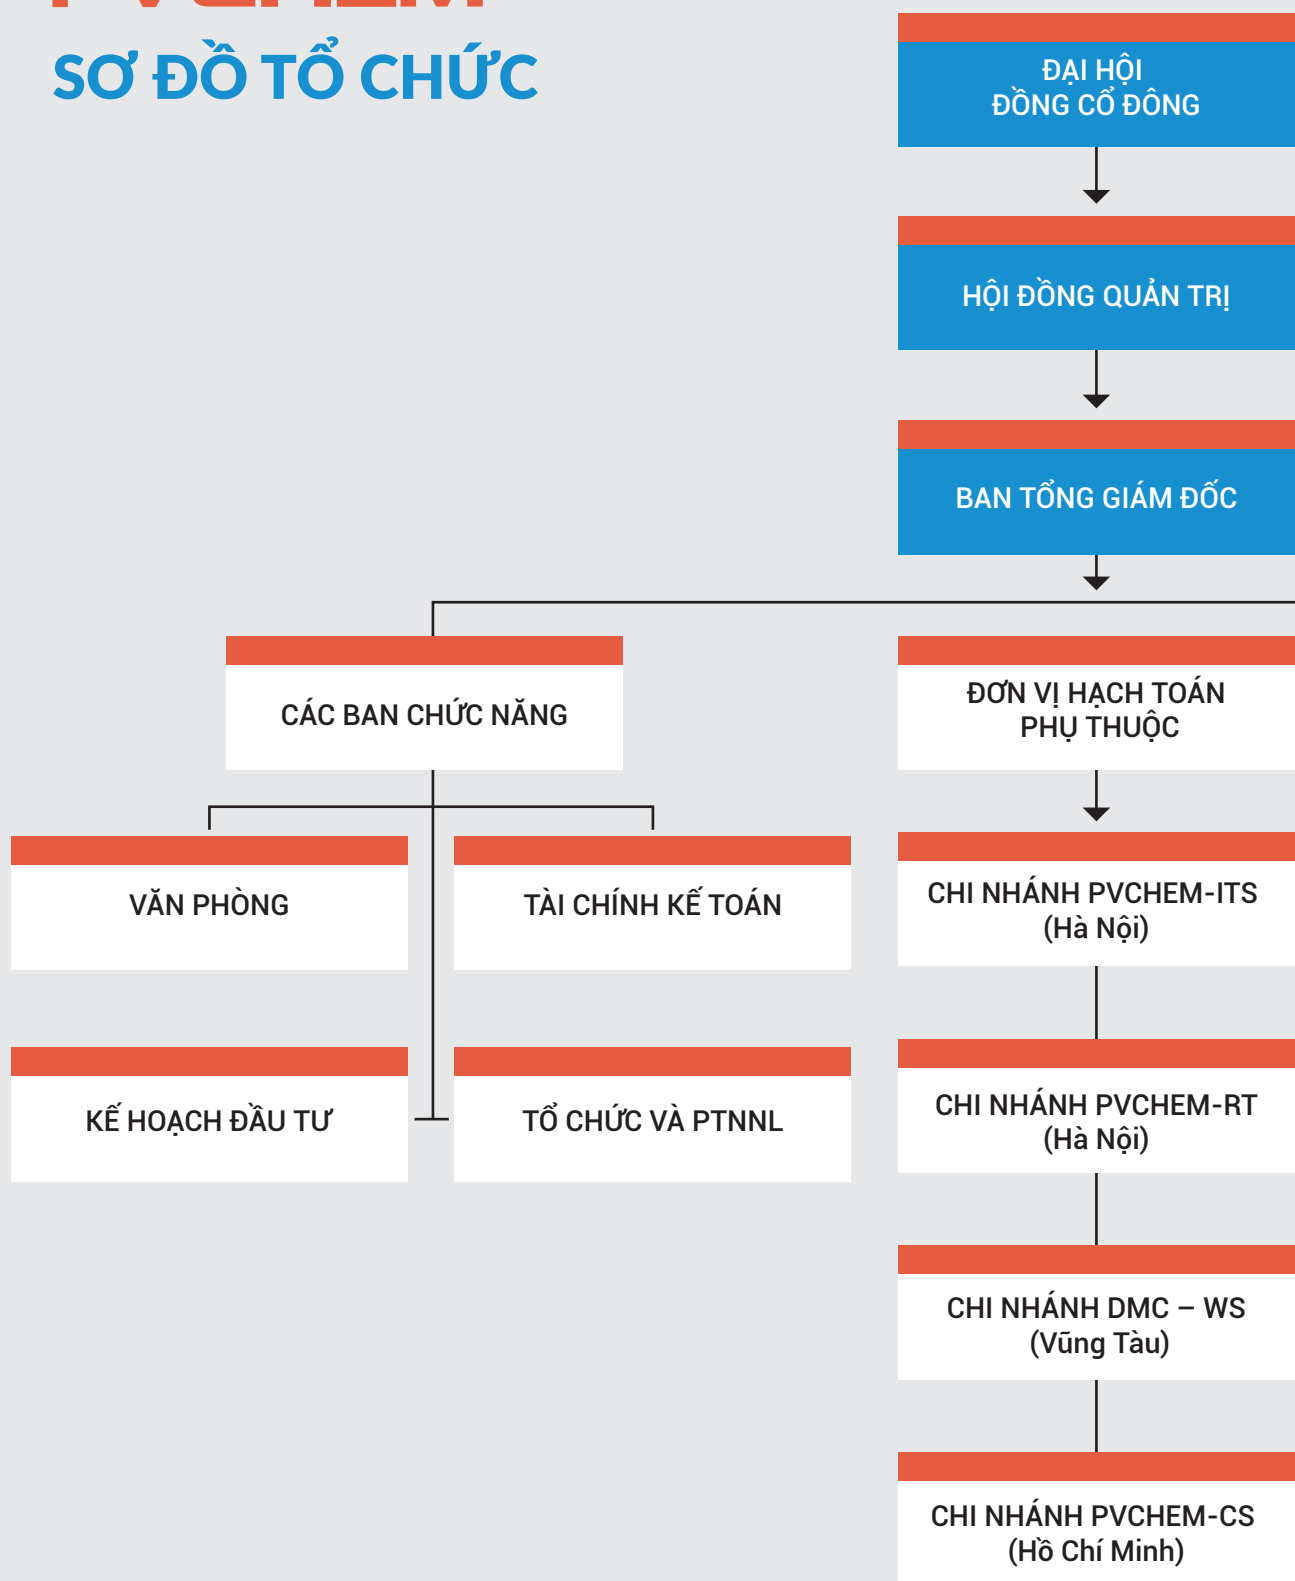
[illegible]
SƠ ĐỒ TỔ CHỨC

ĐẠI HỘI
ĐỒNG CỔ ĐÔNG

HỘI ĐỒNG QUẢN TRỊ

BAN TỔNG GIÁM ĐỐC

CÁC BAN CHỨC NĂNG

VĂN PHÒNG

TÀI CHÍNH KẾ TOÁN

KẾ HOẠCH ĐẦU TƯ

TỔ CHỨC VÀ PTNNL

ĐƠN VỊ HẠCH TOÁN
PHỤ THUỘC

CHI NHÁNH PVCHEM-ITS
(Hà Nội)

CHI NHÁNH PVCHEM-RT
(Hà Nội)

CHI NHÁNH DMC – WS
(Vũng Tàu)

CHI NHÁNH PVCHEM-CS
(Hồ Chí Minh)